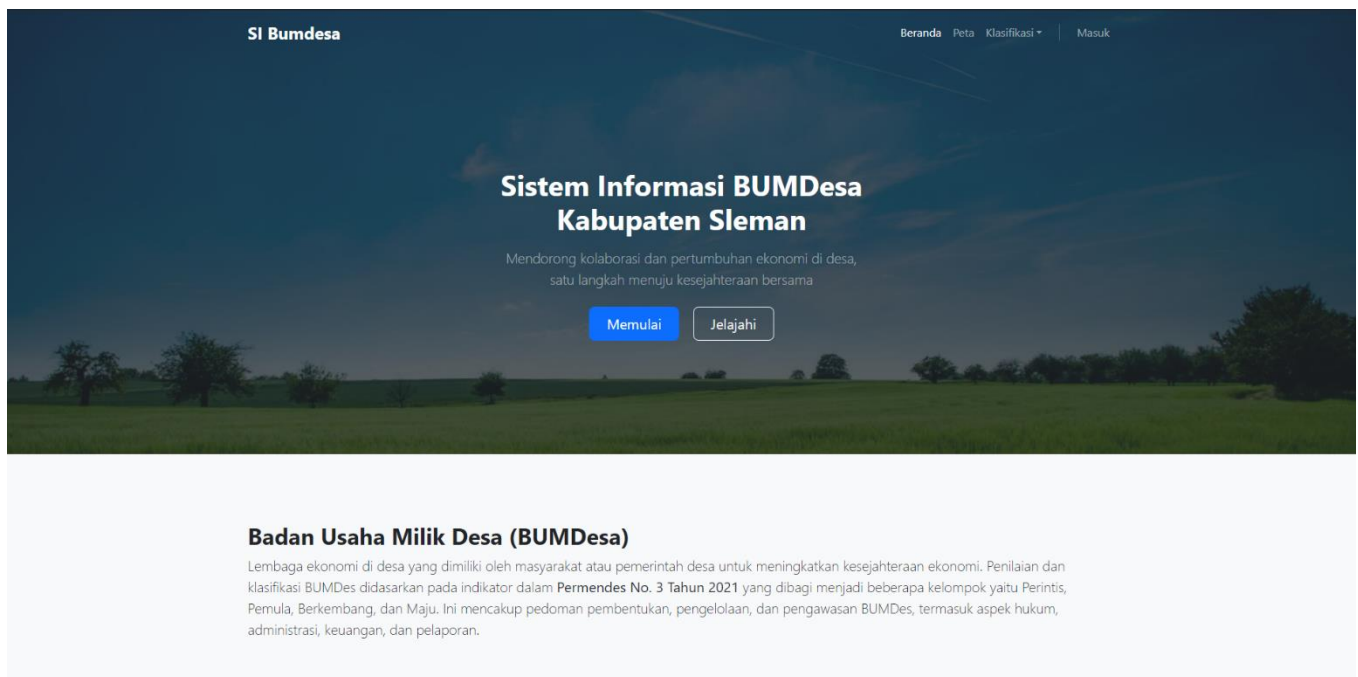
SI Bumdesa

Beranda Peta Klasifikasi Masuk

Sistem Informasi BUMDesa Kabupaten Sleman

Mendorong kolaborasi dan pertumbuhan ekonomi di desa, satu langkah menuju kesejahteraan bersama

Memulai Jelajahi

Badan Usaha Milik Desa (BUMDesa)

Lembaga ekonomi di desa yang dimiliki oleh masyarakat atau pemerintah desa untuk meningkatkan kesejahteraan ekonomi. Penilaian dan klasifikasi BUMDes didasarkan pada indikator dalam Permendes No. 3 Tahun 2021 yang dibagi menjadi beberapa kelompok yaitu Perintis, Pemula, Berkembang, dan Maju. Ini mencakup pedoman pembentukan, pengelolaan, dan pengawasan BUMDes, termasuk aspek hukum, administrasi, keuangan, dan pelaporan.